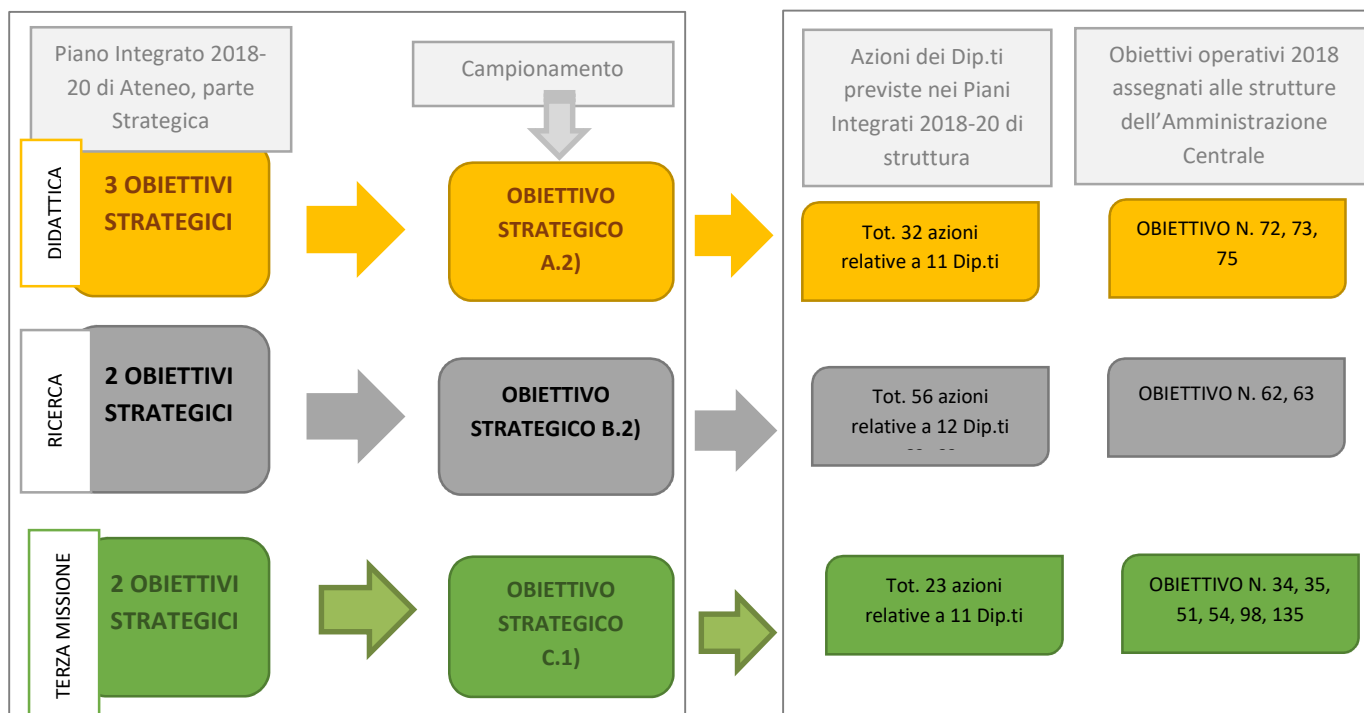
Piano Integrato 2018-20 di Ateneo, parte Strategica

Campionamento

Azioni dei Dip.ti previste nei Piani Integrati 2018-20 di struttura

Obiettivi operativi 2018 assegnati alle strutture dell'Amministrazione Centrale

DIDATTICA

3 OBIETTIVI STRATEGICI

OBIETTIVO STRATEGICO A.2)

Tot. 32 azioni relative a 11 Dip.ti

OBIETTIVO N. 72, 73, 75

RICERCA

2 OBIETTIVI STRATEGICI

OBIETTIVO STRATEGICO B.2)

Tot. 56 azioni relative a 12 Dip.ti

OBIETTIVO N. 62, 63

TERZA MISSIONE

2 OBIETTIVI STRATEGICI

OBIETTIVO STRATEGICO C.1)

Tot. 23 azioni relative a 11 Dip.ti

OBIETTIVO N. 34, 35, 51, 54, 98, 135